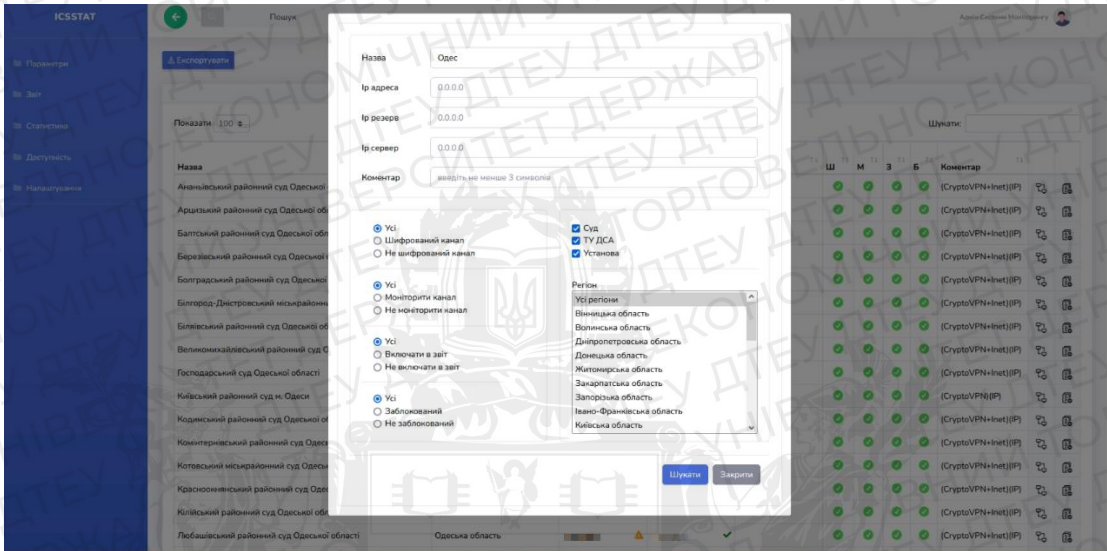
ICSSTAT

Пошук

Адміністратор

Параметри
Звіт
Статистика
Доступність
Налаштування

Експортувати

Показати 100

Шукати:

Назва

Ананьївський районний суд Одеської
Арцизький районний суд Одеської об
Балтський районний суд Одеської обл
Березівський районний суд Одеської
Болградський районний суд Одеської
Білгород-Дністровський міськрайонни
Біляївський районний суд Одеської об
Великомихайлівський районний суд О
Господарський суд Одеської області
Київський районний суд м. Одеси
Кодимський районний суд Одеської об
Комінтернівський районний суд Одес
Котовський міськрайонний суд Одеськ
Красноокнянський районний суд Оде
Кілійський районний суд Одеської обл
Любашівський районний суд Одеської області

Одеська область

| Ш | М | З | Б | Коментар |
|---|---|---|---|---|
| | | | | (CryptoVPN+Inet)(IP) |
| | | | | (CryptoVPN+Inet)(IP) |
| | | | | (CryptoVPN+Inet)(IP) |
| | | | | (CryptoVPN+Inet)(IP) |
| | | | | (CryptoVPN+Inet)(IP) |
| | | | | (CryptoVPN+Inet)(IP) |
| | | | | (CryptoVPN+Inet)(IP) |
| | | | | (CryptoVPN+Inet)(IP) |
| | | | | (CryptoVPN+Inet)(IP) |
| | | | | (CryptoVPN)(IP) |
| | | | | (CryptoVPN+Inet)(IP) |
| | | | | (CryptoVPN+Inet)(IP) |
| | | | | (CryptoVPN+Inet)(IP) |
| | | | | (CryptoVPN+Inet)(IP) |
| | | | | (CryptoVPN+Inet)(IP) |
| | | | | (CryptoVPN+Inet)(IP) |

Назва Одес
Ip адреса 0.0.0.0
Ip резерв 0.0.0.0
Ip сервер 0.0.0.0
Коментар введіть не менше 3 символів

Усі
Шифрований канал
Не шифрований канал

Суд
ТУ ДСА
Установа

Усі
Моніторити канал
Не моніторити канал

Регіон
Усі регіони
Вінницька область
Волинська область
Дніпропетровська область
Донецька область
Житомирська область
Закарпатська область
Запорізька область
Івано-Франківська область
Київська область

Усі
Включати в звіт
Не включати в звіт

Усі
Заблокований
Не заблокований

Шукати
Закрити

ДТЕУ ДЕРЖАВНИЙ ТОРГОВЕЛЬНО-ЕКОНОМІЧНИЙ УНІВЕРСИТЕТ